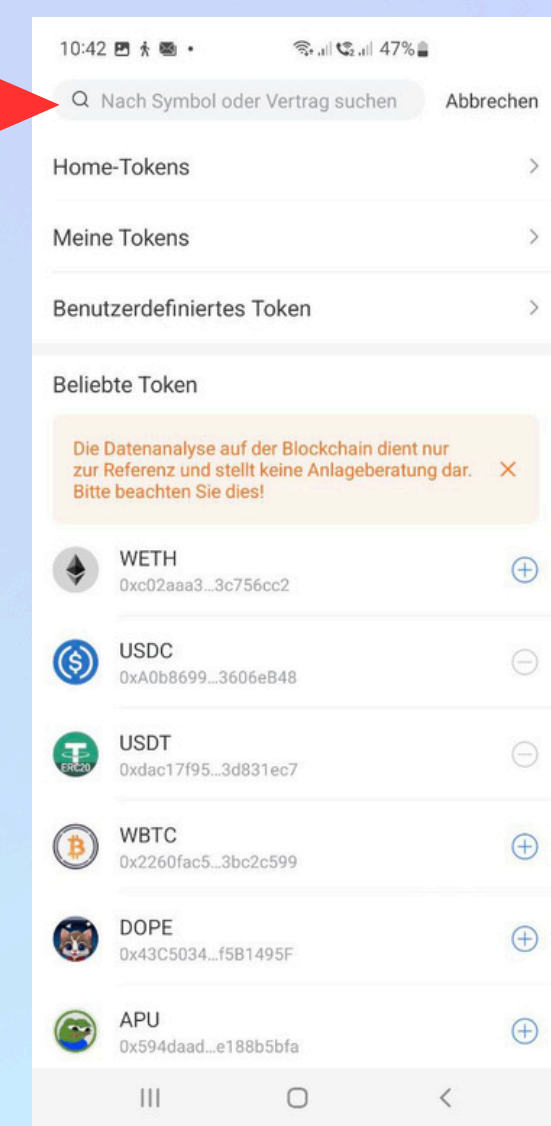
10:42 47%

Nach Symbol oder Vertrag suchen

Abbrechen

Home-Tokens

Meine Tokens

Benutzerdefiniertes Token

Beliebte Token

Die Datenanalyse auf der Blockchain dient nur zur Referenz und stellt keine Anlageberatung dar. Bitte beachten Sie dies!

WETH
0xc02aaa3...3c756cc2

USDC
0xA0b8699...3606eB48

USDT
0xdac17f95...3d831ec7

WBTC
0x2260fac5...3bc2c599

DOPE
0x43C5034...f5B1495F

APU
0x594daad...e188b5bfa